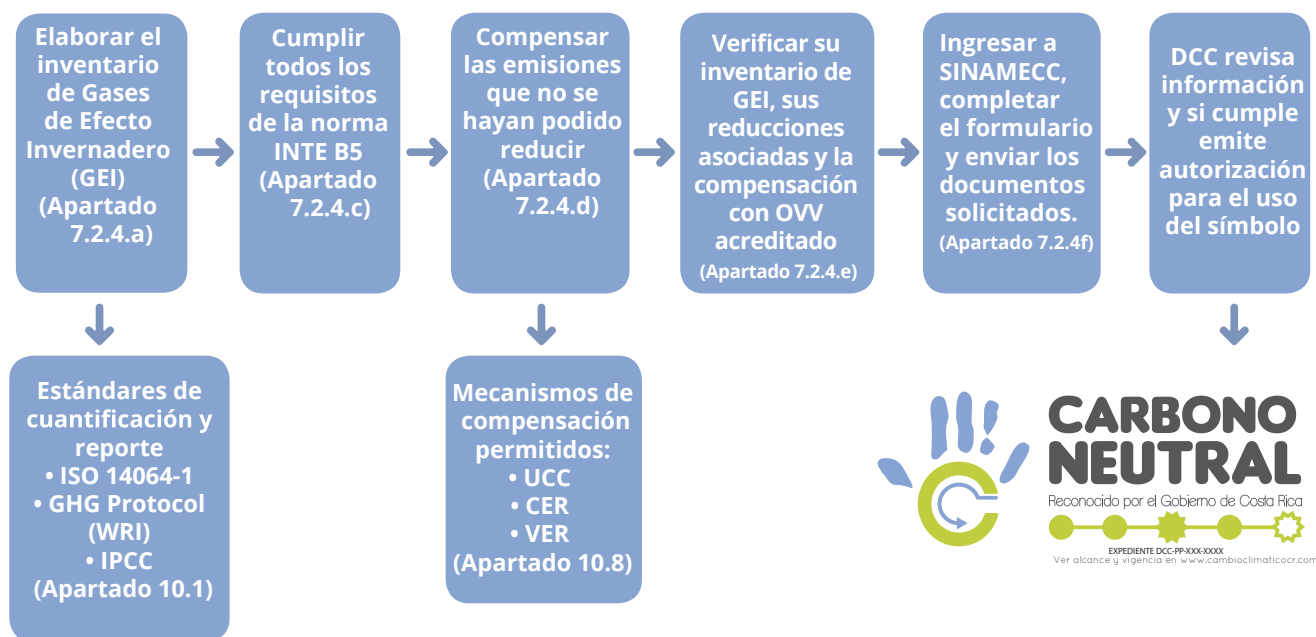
Elaborar el inventario de Gases de Efecto Invernadero (GEI) (Apartado 7.2.4.a)

Cumplir todos los requisitos de la norma INTE B5 (Apartado 7.2.4.c)

Compensar las emisiones que no se hayan podido reducir (Apartado 7.2.4.d)

Verificar su inventario de GEI, sus reducciones asociadas y la compensación con OVV acreditado (Apartado 7.2.4.e)

Ingresar a SINAMECC, completar el formulario y enviar los documentos solicitados. (Apartado 7.2.4f)

DCC revisa información y si cumple emite autorización para el uso del símbolo

Estándares de cuantificación y reporte
• ISO 14064-1
• GHG Protocol (WRI)
• IPCC
(Apartado 10.1)

Mecanismos de compensación permitidos:
• UCC
• CER
• VER
(Apartado 10.8)

CARBONO NEUTRAL
Reconocido por el Gobierno de Costa Rica
EXPEDIENTE DCC-PP-XXX-XXXX
Ver alcance y vigencia en www.cambioclimaticocr.com